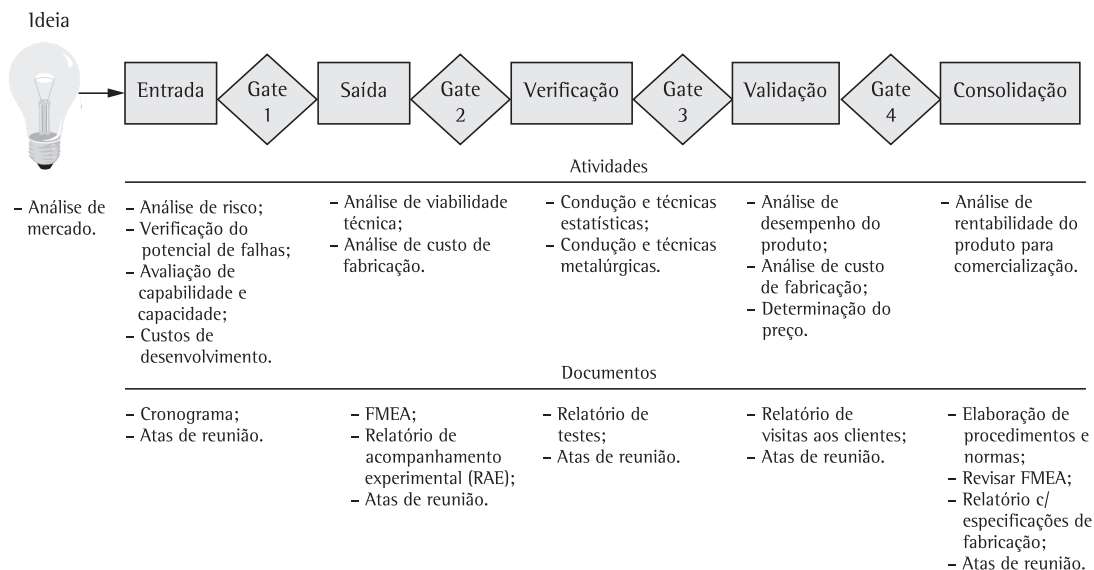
Ideia

Entrada

Gate 1

Saída

Gate 2

Verificação

Gate 3

Validação

Gate 4

Consolidação

Atividades

– Análise de mercado.

– Análise de risco;
– Verificação do potencial de falhas;
– Avaliação de capabilidade e capacidade;
– Custos de desenvolvimento.

– Análise de viabilidade técnica;
– Análise de custo de fabricação.

– Condução e técnicas estatísticas;
– Condução e técnicas metalúrgicas.

– Análise de desempenho do produto;
– Análise de custo de fabricação;
– Determinação do preço.

– Análise de rentabilidade do produto para comercialização.

Documentos

– Cronograma;
– Atas de reunião.

– FMEA;
– Relatório de acompanhamento experimental (RAE);
– Atas de reunião.

– Relatório de testes;
– Atas de reunião.

– Relatório de visitas aos clientes;
– Atas de reunião.

– Elaboração de procedimentos e normas;
– Revisar FMEA;
– Relatório c/ especificações de fabricação;
– Atas de reunião.